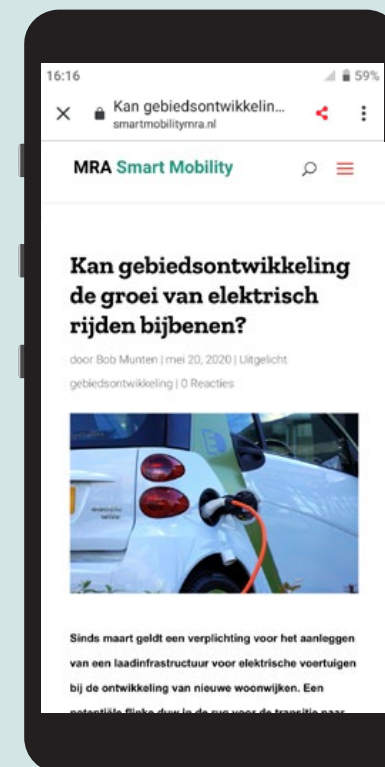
16:16

59%

Kan gebiedsontwikkelin...
smartmobilitymra.nl

MRA Smart Mobility

Kan gebiedsontwikkeling de groei van elektrisch rijden bijbenen?

door Bob Munten | mei 20, 2020 | Uitgelicht gebiedsontwikkeling | 0 Reacties

Sinds maart geldt een verplichting voor het aanleggen van een laadinfrastructuur voor elektrische voertuigen bij de ontwikkeling van nieuwe woonwijken. Een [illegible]